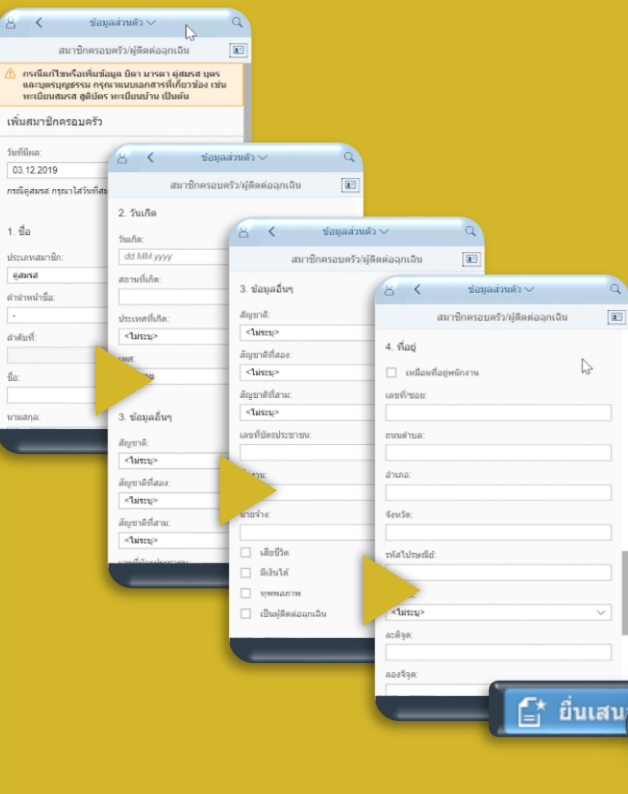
ข้อมูลส่วนตัว
สมาชิกครอบครัว/ผู้ติดต่อฉุกเฉิน
กรณีแก้ไขหรือเพิ่มข้อมูล บิดา มารดา คู่สมรส บุตร และบุตรบุญธรรม กรุณาแนบเอกสารที่เกี่ยวข้อง เช่น ทะเบียนสมรส สูติบัตร ทะเบียนบ้าน เป็นต้น
เพิ่มสมาชิกครอบครัว
วันที่มีผล:
03.12.2019
กรณีคู่สมรส กรุณาใส่วันที่สม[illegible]
1. ชื่อ
ประเภทสมาชิก:
คู่สมรส
คำนำหน้าชื่อ:
-
ลำดับที่:
ชื่อ:
นามสกุล:

ข้อมูลส่วนตัว
สมาชิกครอบครัว/ผู้ติดต่อฉุกเฉิน
2. วันเกิด
วันเกิด:
dd.MM.yyyy
สถานที่เกิด:
ประเทศที่เกิด:
<ไม่ระบุ>
เพศ:
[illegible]
3. ข้อมูลอื่นๆ
สัญชาติ:
<ไม่ระบุ>
สัญชาติที่สอง:
<ไม่ระบุ>
สัญชาติที่สาม:
<ไม่ระบุ>

ข้อมูลส่วนตัว
สมาชิกครอบครัว/ผู้ติดต่อฉุกเฉิน
3. ข้อมูลอื่นๆ
สัญชาติ:
<ไม่ระบุ>
สัญชาติที่สอง:
<ไม่ระบุ>
สัญชาติที่สาม:
<ไม่ระบุ>
เลขที่บัตรประชาชน:
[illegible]
นายจ้าง:
เสียชีวิต
มีเงินได้
ทุพพลภาพ
เป็นผู้ติดต่อฉุกเฉิน

ข้อมูลส่วนตัว
สมาชิกครอบครัว/ผู้ติดต่อฉุกเฉิน
4. ที่อยู่
เหมือนที่อยู่พนักงาน
เลขที่/ซอย:
ถนน/ตำบล:
อำเภอ:
จังหวัด:
รหัสไปรษณีย์:
<ไม่ระบุ>
ละติจูด:
ลองจิจูด:
ยื่นเสน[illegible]